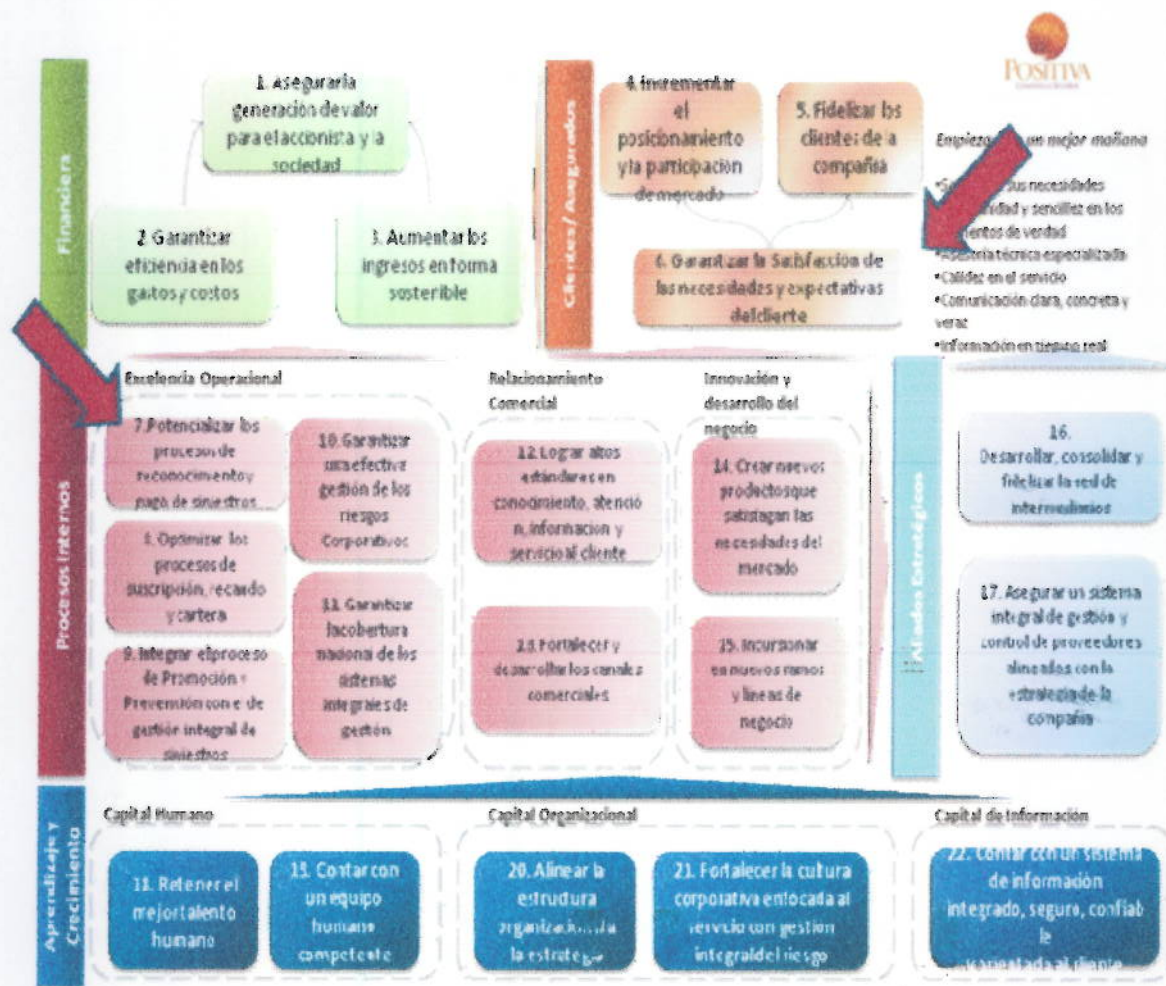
POSITIVA

Financiera

1. Asegurar la generación de valor para el accionista y la sociedad

2. Garantizar eficiencia en los gastos y costos

3. Aumentar los ingresos en forma sostenible

Clientes / Asegurados

4. Incrementar el posicionamiento y la participación de mercado

5. Fidelizar los clientes de la compañía

6. Garantizar la Satisfacción de las necesidades y expectativas del cliente

Empiezo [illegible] un mejor mañana

•S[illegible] sus necesidades
•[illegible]idad y sencillez en los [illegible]entos de verdad
•Asesoría técnica especializada
•Calidez en el servicio
•Comunicación clara, concreta y veraz
•Información en tiempo real

Procesos Internos

Excelencia Operacional

7. Potencializar los procesos de reconocimiento y pago de siniestros

8. Optimizar los procesos de suscripción, recaudo y cartera

9. Integrar el proceso de Promoción y Prevención con el de gestión integral de siniestros

10. Garantizar una efectiva gestión de los riesgos Corporativos

11. Garantizar la cobertura nacional de los sistemas integrales de gestión

Relacionamiento Comercial

12. Lograr altos estándares en conocimiento, atención, información y servicio al cliente

13. Fortalecer y desarrollar los canales comerciales

Innovación y desarrollo del negocio

14. Crear nuevos productos que satisfagan las necesidades del mercado

15. Incursionar en nuevos ramos y líneas de negocio

Aliados Estratégicos

16. Desarrollar, consolidar y fidelizar la red de intermediarios

17. Asegurar un sistema integral de gestión y control de proveedores alineados con la estrategia de la compañía

Aprendizaje y Crecimiento

Capital Humano

18. Retener el mejor talento humano

19. Contar con un equipo humano competente

Capital Organizacional

20. Alinear la estructura organizacional a la estrategia

21. Fortalecer la cultura corporativa enfocada al servicio con gestión integral del riesgo

Capital de Información

22. Contar con un sistema de información integrado, seguro, confiable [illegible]